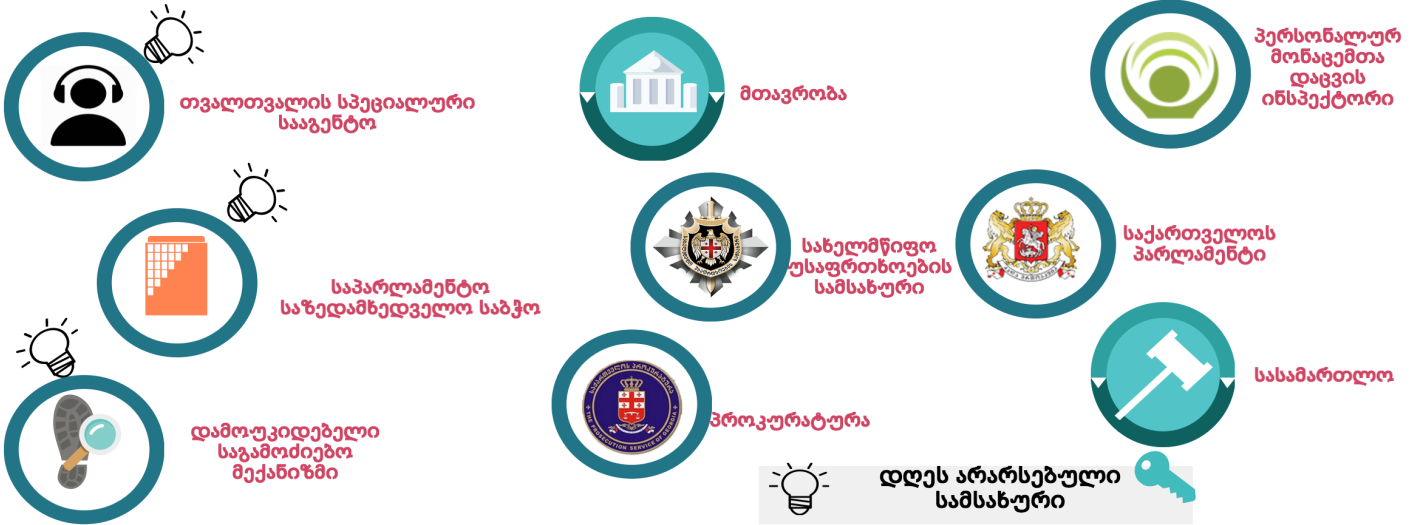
თვალთვალის სპეციალური სააგენტო

მთავრობა

პერსონალურ მონაცემთა დაცვის ინსპექტორი

საპარლამენტო საზედამხედველო საბჭო

სახელმწიფო უსაფრთხოების სამსახური

საქართველოს პარლამენტი

დამოუკიდებელი საგამოძიებო მექანიზმი

პროკურატურა

სასამართლო

დღეს არარსებული სამსახური